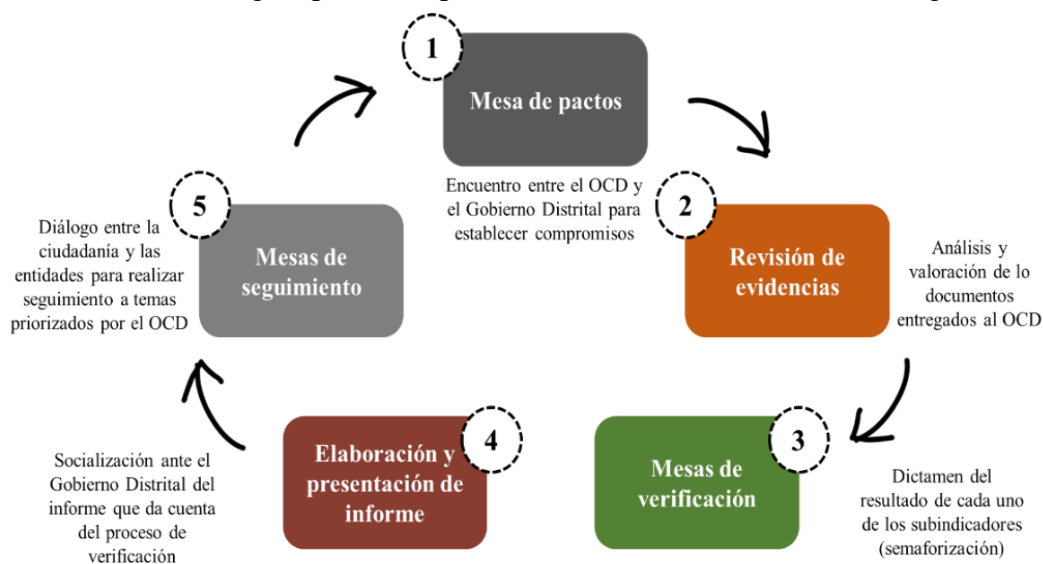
1

Mesa de pactos

Encuentro entre el OCD y el Gobierno Distrital para establecer compromisos

2

Revisión de evidencias

Análisis y valoración de lo documentos entregados al OCD

3

Mesas de verificación

Dictamen del resultado de cada uno de los subindicadores (semaforización)

4

Elaboración y presentación de informe

Socialización ante el Gobierno Distrital del informe que da cuenta del proceso de verificación

5

Mesas de seguimiento

Diálogo entre la ciudadanía y las entidades para realizar seguimiento a temas priorizados por el OCD